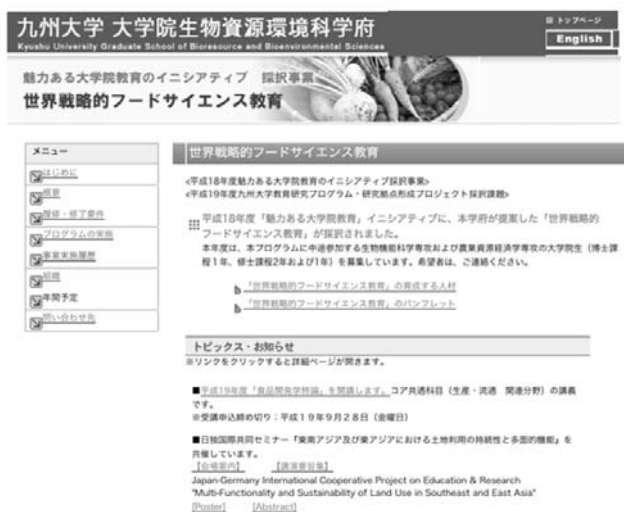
九州大学 大学院生物資源環境科学府
Kyushu University Graduate School of Bioresource and Bioenvironmental Sciences

■ トップページ
English

魅力ある大学院教育のイニシアティブ 採択事業
世界戦略的フードサイエンス教育

メニュー
はじめに
概要
履修・修了要件
プログラムの実施
事業実施履歴
組織
年間予定
問い合わせ先

世界戦略的フードサイエンス教育

<平成18年度魅力ある大学院教育のイニシアティブ採択事業>
<平成19年度九州大学教育研究プログラム・研究拠点形成プロジェクト採択課題>

平成18年度「魅力ある大学院教育」イニシアティブに、本学府が提案した「世界戦略的フードサイエンス教育」が採択されました。
本年度は、本プログラムに中途参加する生物機能科学専攻および農業資源経済学専攻の大学院生（博士課程1年、修士課程2年および1年）を募集しています。希望者は、ご連絡ください。

「世界戦略的フードサイエンス教育」の育成する人材
「世界戦略的フードサイエンス教育」のパンフレット

トピックス・お知らせ
※リンクをクリックすると詳細ページが開きます。

■平成19年度「食品開発学特論」を開講します。コア共通科目（生産・流通 関連分野）の講義です。
※受講申込締め切り：平成１９年９月２８日（金曜日）

■日独国際共同セミナー「東南アジア及び東アジアにおける土地利用の持続性と多面的機能」を共催しています。
[会場案内] [講演要旨集]
Japan-Germany International Cooperative Project on Education & Research
"Multi-Functionality and Sustainability of Land Use in Southeast and East Asia"
[Poster] [Abstract]